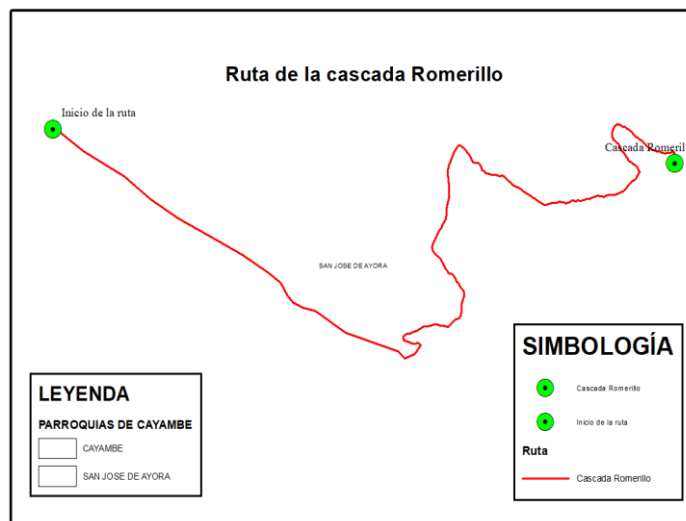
Ruta de la cascada Romerillo

Inicio de la ruta

Cascada Romeril

SAN JOSE DE AYORA

LEYENDA

PARROQUIAS DE CAYAMBE

CAYAMBE

SAN JOSE DE AYORA

SIMBOLOGÍA

Cascada Romerillo

Inicio de la ruta

Ruta

Cascada Romerillo